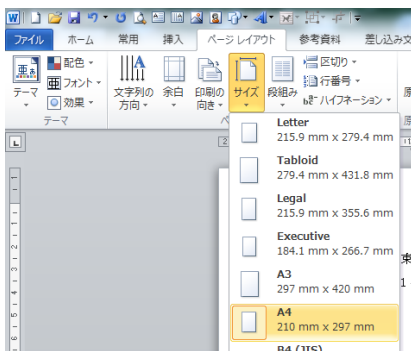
ファイル ホーム 常用 挿入 ページ レイアウト 参考資料 差し込み文

配色 フォント 効果 テーマ テーマ

文字列の方向 余白 印刷の向き サイズ 段組み

区切り 行番号 ハイフネーション

Letter
215.9 mm x 279.4 mm

Tabloid
279.4 mm x 431.8 mm

Legal
215.9 mm x 355.6 mm

Executive
184.1 mm x 266.7 mm

A3
297 mm x 420 mm

A4
210 mm x 297 mm

B4 (JIS)